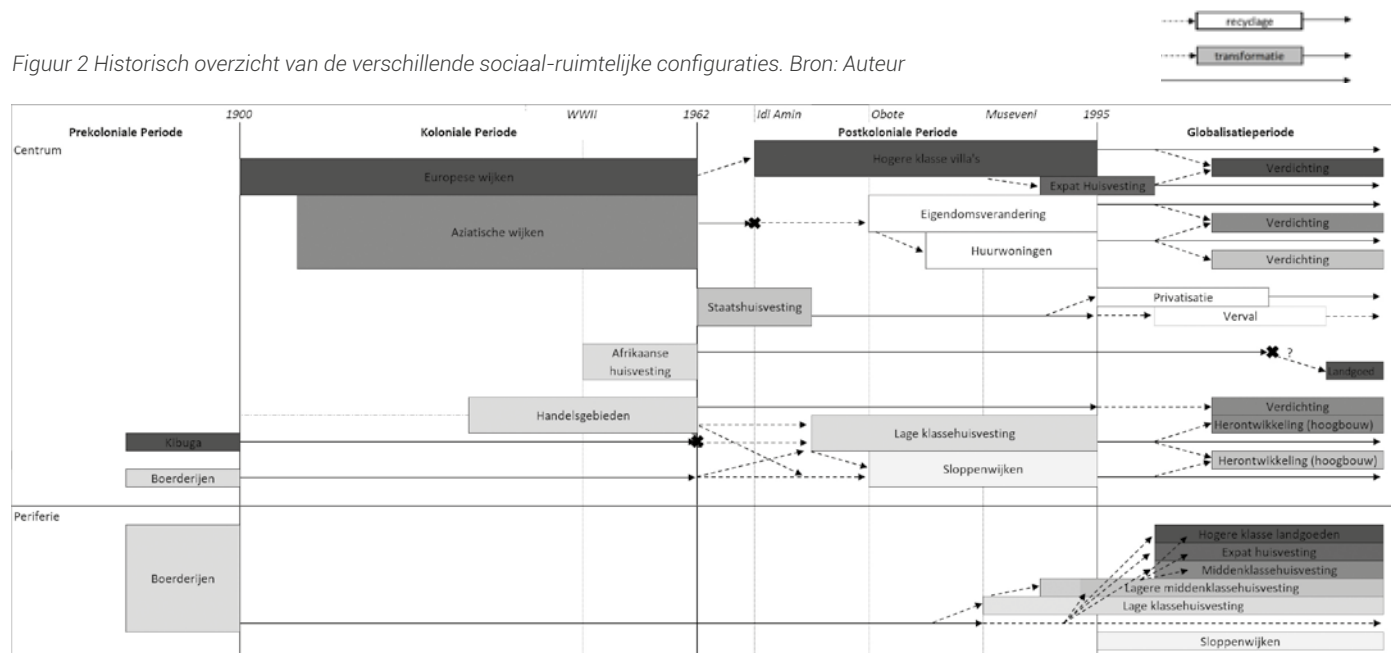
recyclage

transformatie

Figuur 2 Historisch overzicht van de verschillende sociaal-ruimtelijke configuraties. Bron: Auteur

1900 WWII 1962 Idi Amin Obote Museveni 1995

Prekoloniale Periode

Koloniale Periode

Postkoloniale Periode

Globalisatieperiode

Centrum

Europese wijken

Hogere klasse villa's

Expat Huisvesting

Verdichting

Aziatische wijken

Eigendomsverandering

Verdichting

Huurwoningen

Verdichting

Staatshuisvesting

Privatisatie

Verval

Afrikaanse huisvesting

?

Landgoed

Handelsgebieden

Verdichting

Herontwikkeling (hoogbouw)

Kibuga

Lage klassehuisvesting

Boerderijen

Sloppenwijken

Herontwikkeling (hoogbouw)

Periferie

Boerderijen

Hogere klasse landgoeden

Expat huisvesting

Middenklassehuisvesting

Lagere middenklassehuisvesting

Lage klassehuisvesting

Sloppenwijken